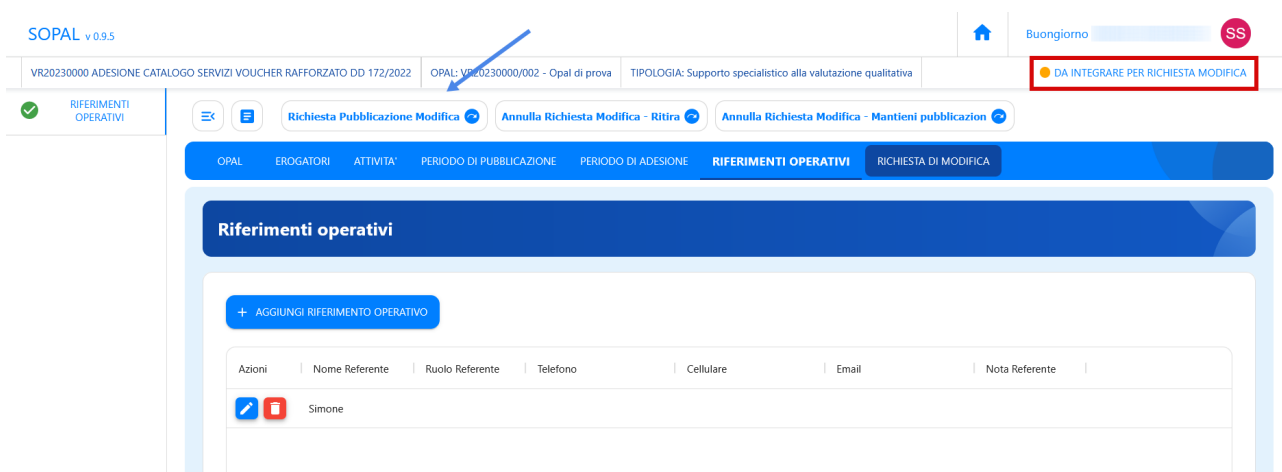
SOPAL v 0.9.5

Buongiorno SS

VR20230000 ADESIONE CATALOGO SERVIZI VOUCHER RAFFORZATO DD 172/2022 | OPAL: VR20230000/002 - Opal di prova | TIPOLOGIA: Supporto specialistico alla valutazione qualitativa

DA INTEGRARE PER RICHIESTA MODIFICA

RIFERIMENTI OPERATIVI

Richiesta Pubblicazione Modifica | Annulla Richiesta Modifica - Ritira | Annulla Richiesta Modifica - Mantieni pubblicazion

OPAL | EROGATORI | ATTIVITA' | PERIODO DI PUBBLICAZIONE | PERIODO DI ADESIONE | RIFERIMENTI OPERATIVI | RICHIESTA DI MODIFICA

Riferimenti operativi

+ AGGIUNGI RIFERIMENTO OPERATIVO

| Azioni | Nome Referente | Ruolo Referente | Telefono | Cellulare | Email | Nota Referente |
|---|---|---|---|---|---|---|
| | Simone | | | | | |